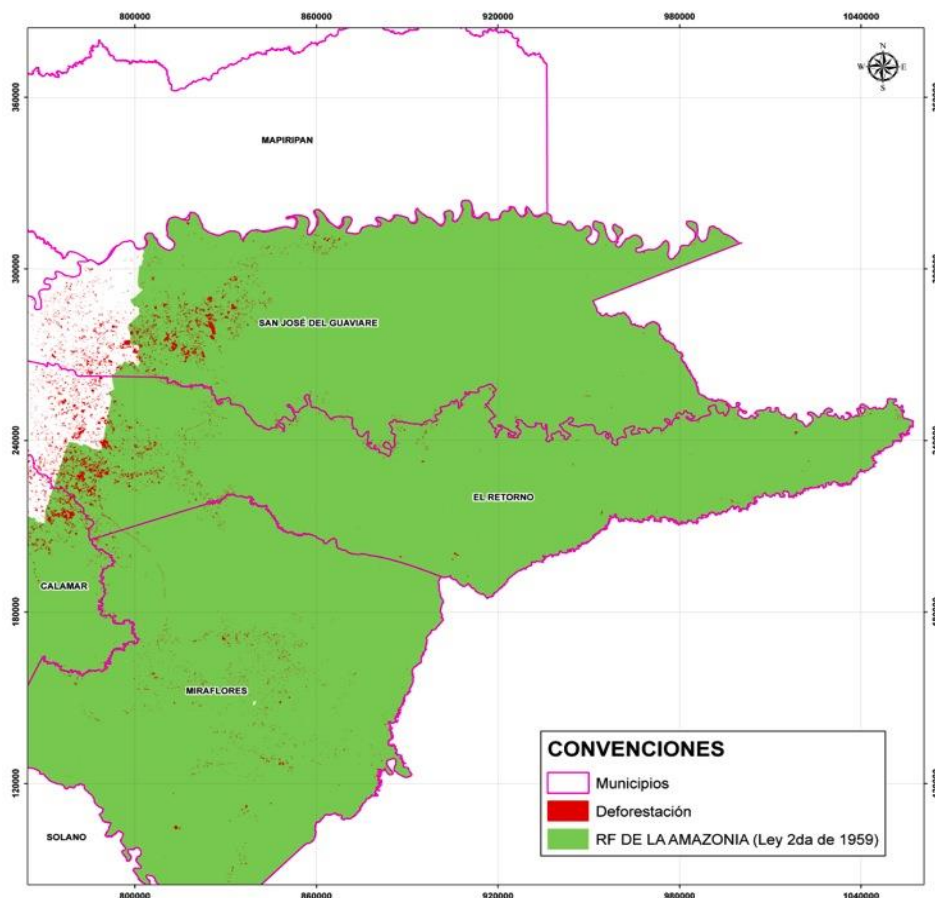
800000
860000
920000
980000
1040000

N
W E
S

360000
300000
240000
180000
120000

MAPIRIPAN

SAN JOSÉ DEL GUAVIARE

EL RETORNO

CALAMAR

MIRAFLORES

SOLANO

CONVENCIONES
Municipios
Deforestación
RF DE LA AMAZONIA (Ley 2da de 1959)

800000
860000
920000
980000
1040000